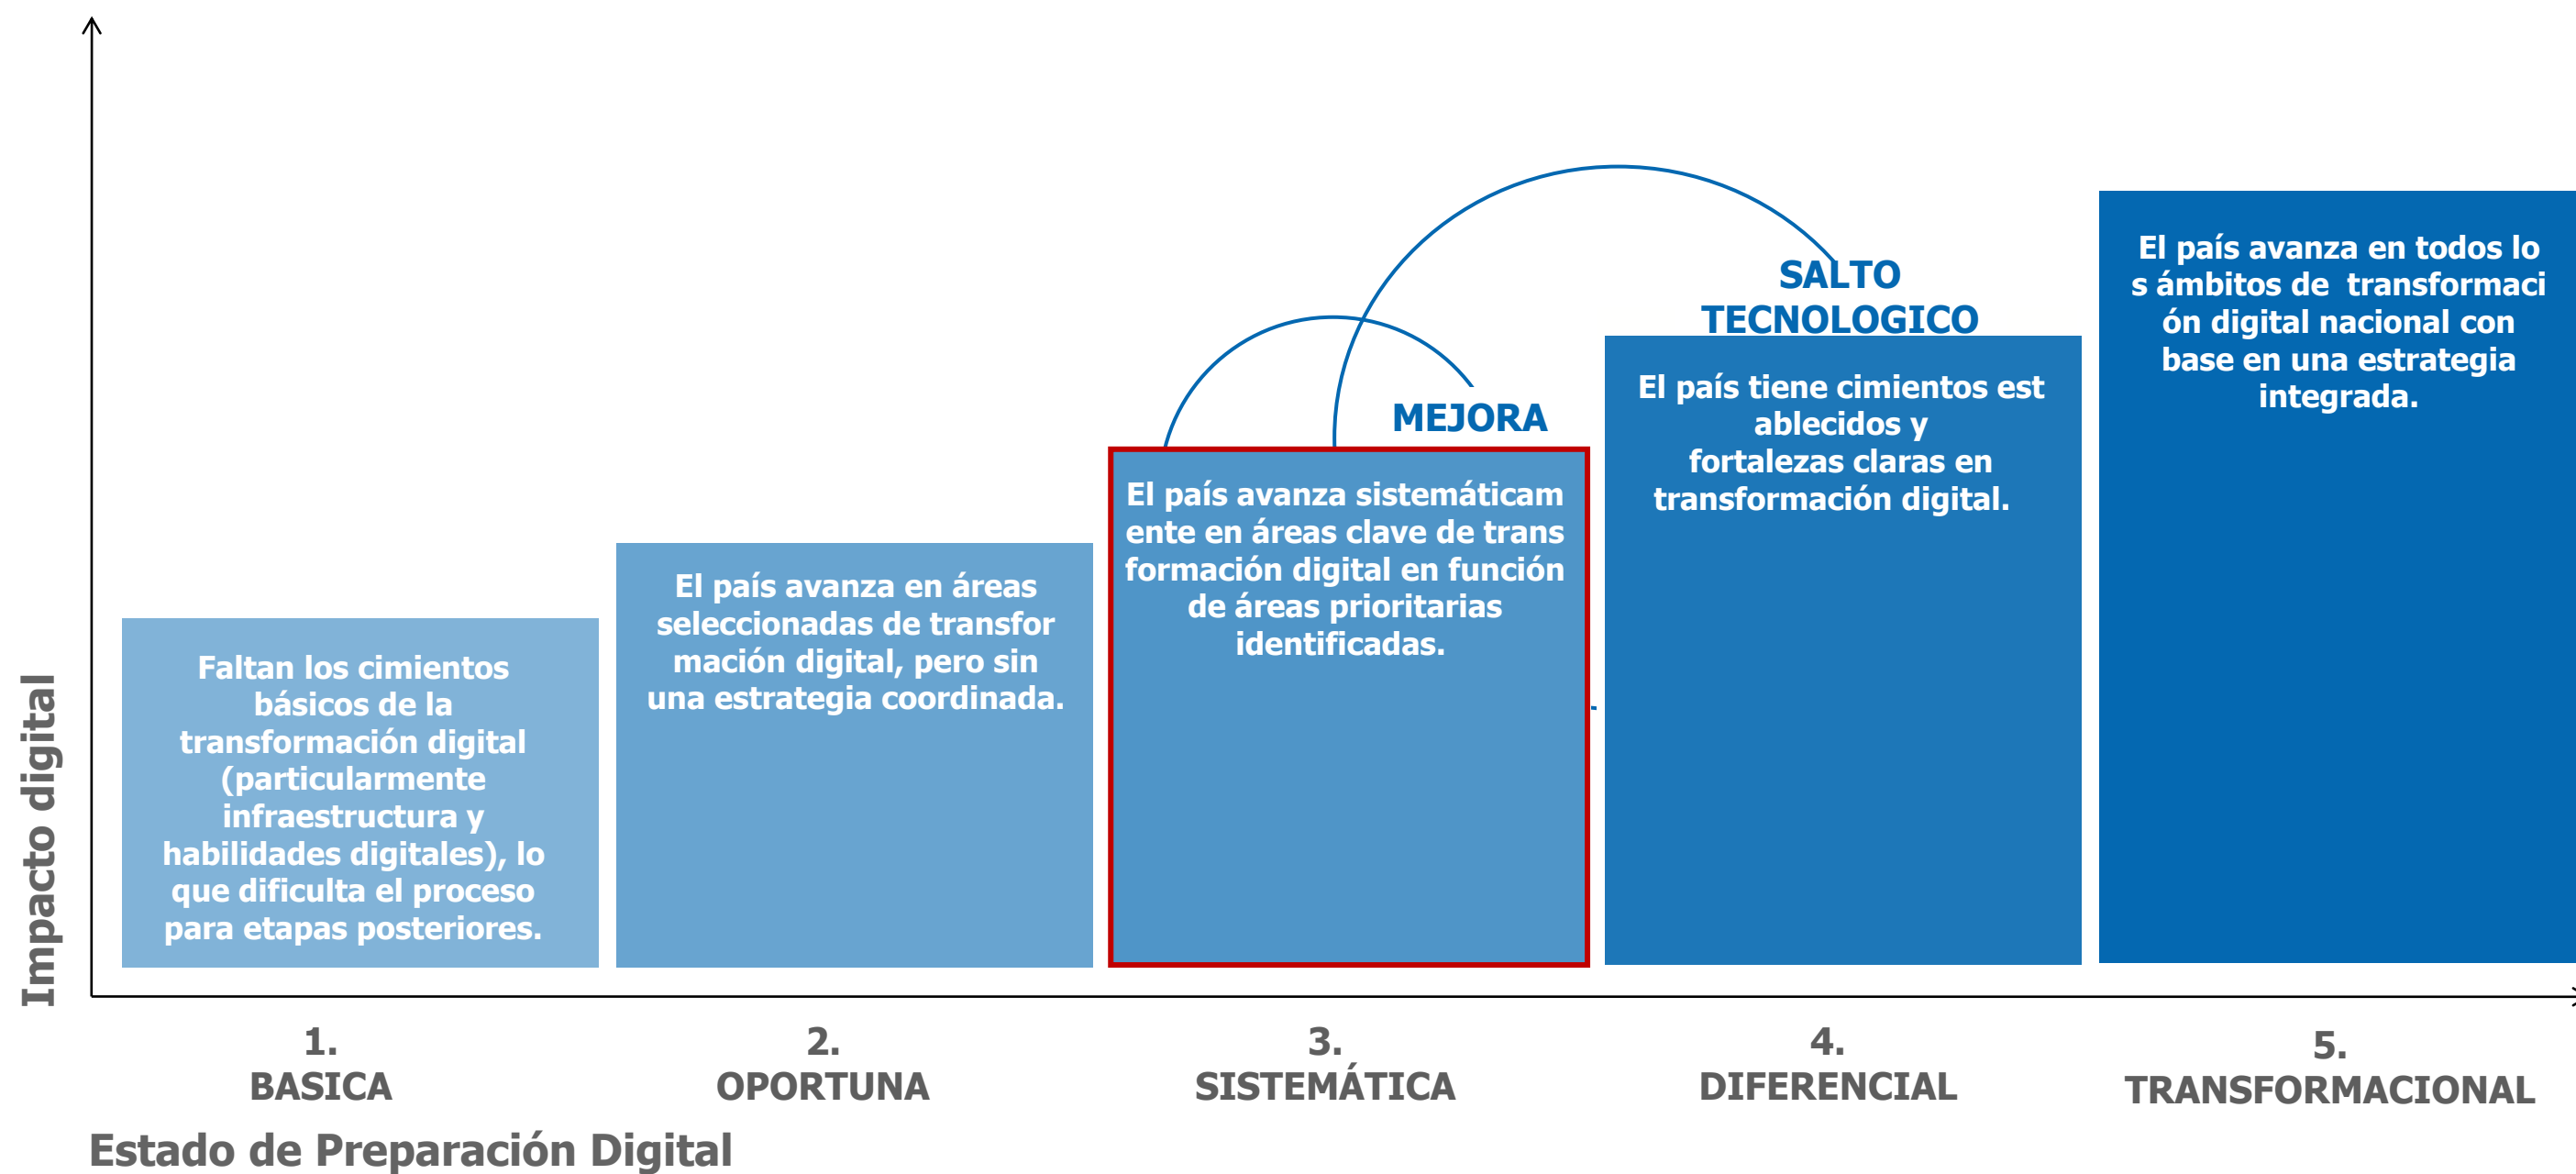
Impacto digital

Faltan los cimientos básicos de la transformación digital (particularmente infraestructura y habilidades digitales), lo que dificulta el proceso para etapas posteriores.

El país avanza en áreas seleccionadas de transformación digital, pero sin una estrategia coordinada.

MEJORA

El país avanza sistemáticamente en áreas clave de transformación digital en función de áreas prioritarias identificadas.

SALTO TECNOLOGICO

El país tiene cimientos establecidos y fortalezas claras en transformación digital.

El país avanza en todos los ámbitos de transformación digital nacional con base en una estrategia integrada.

1. BASICA

2. OPORTUNA

3. SISTEMÁTICA

4. DIFERENCIAL

5. TRANSFORMACIONAL

Estado de Preparación Digital